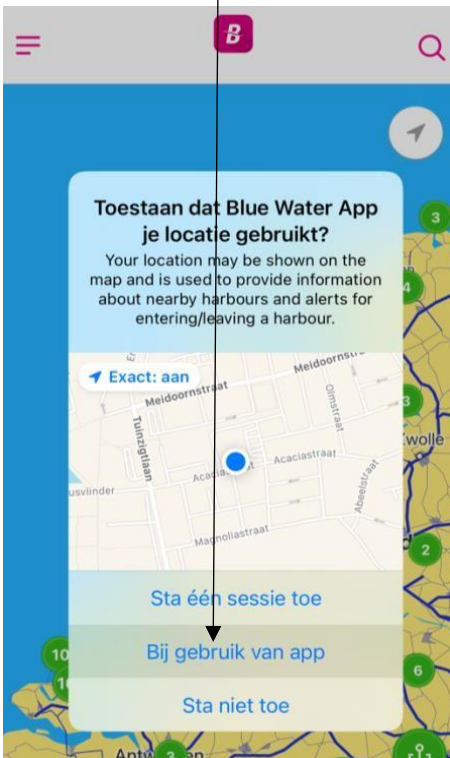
B

Toestaan dat Blue Water App je locatie gebruikt?

Your location may be shown on the map and is used to provide information about nearby harbours and alerts for entering/leaving a harbour.

Exact: aan

Meidoornstraat

Meidoornstraat

Tuinzigtlaan

Olmstraat

Acaciastraat

Acaciastraat

Abeelstraat

Magnoliastraat

Zwolle

Sta één sessie toe

Bij gebruik van app

Sta niet toe

3

4

3

2

10

6

Antwerpen

3